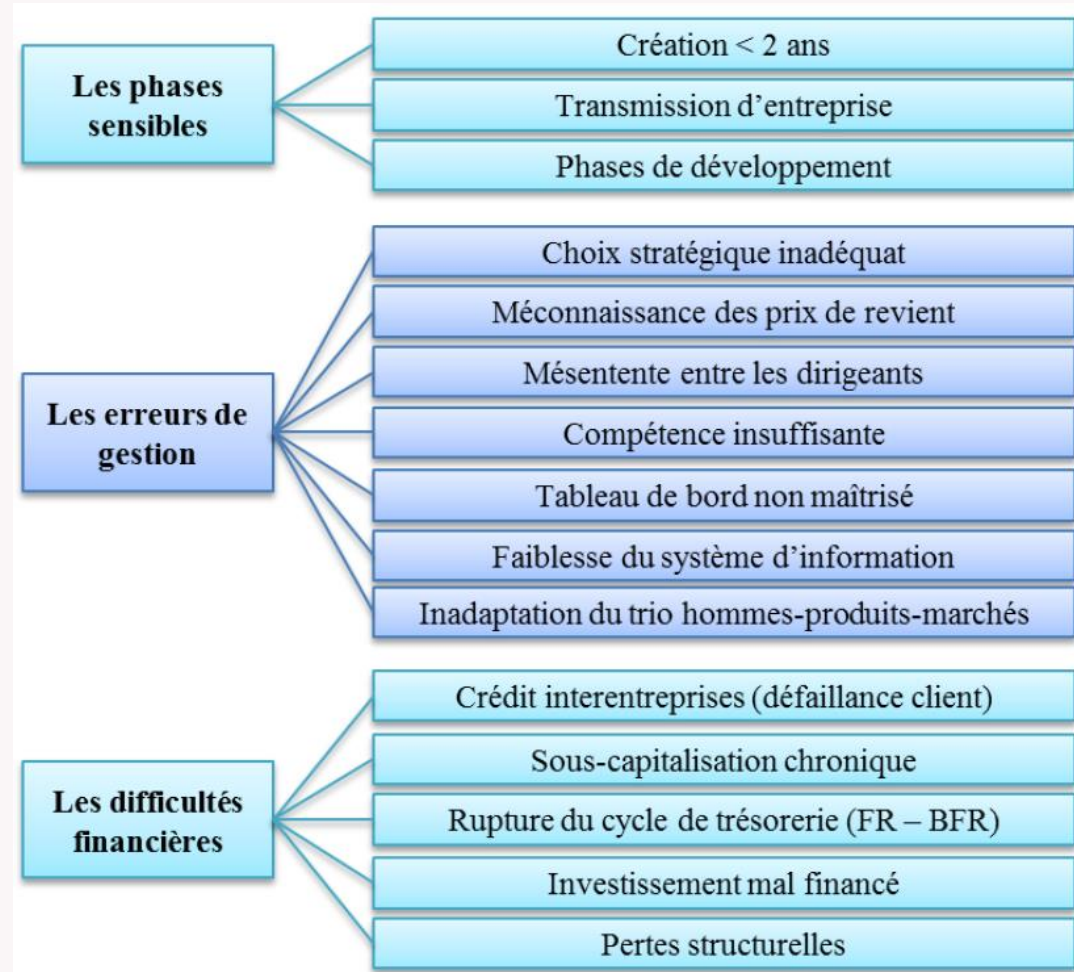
Les phases sensibles

Création < 2 ans

Transmission d'entreprise

Phases de développement

Les erreurs de gestion

Choix stratégique inadéquat

Méconnaissance des prix de revient

Mésentente entre les dirigeants

Compétence insuffisante

Tableau de bord non maîtrisé

Faiblesse du système d'information

Inadaptation du trio hommes-produits-marchés

Les difficultés financières

Crédit interentreprises (défaillance client)

Sous-capitalisation chronique

Rupture du cycle de trésorerie (FR – BFR)

Investissement mal financé

Pertes structurelles